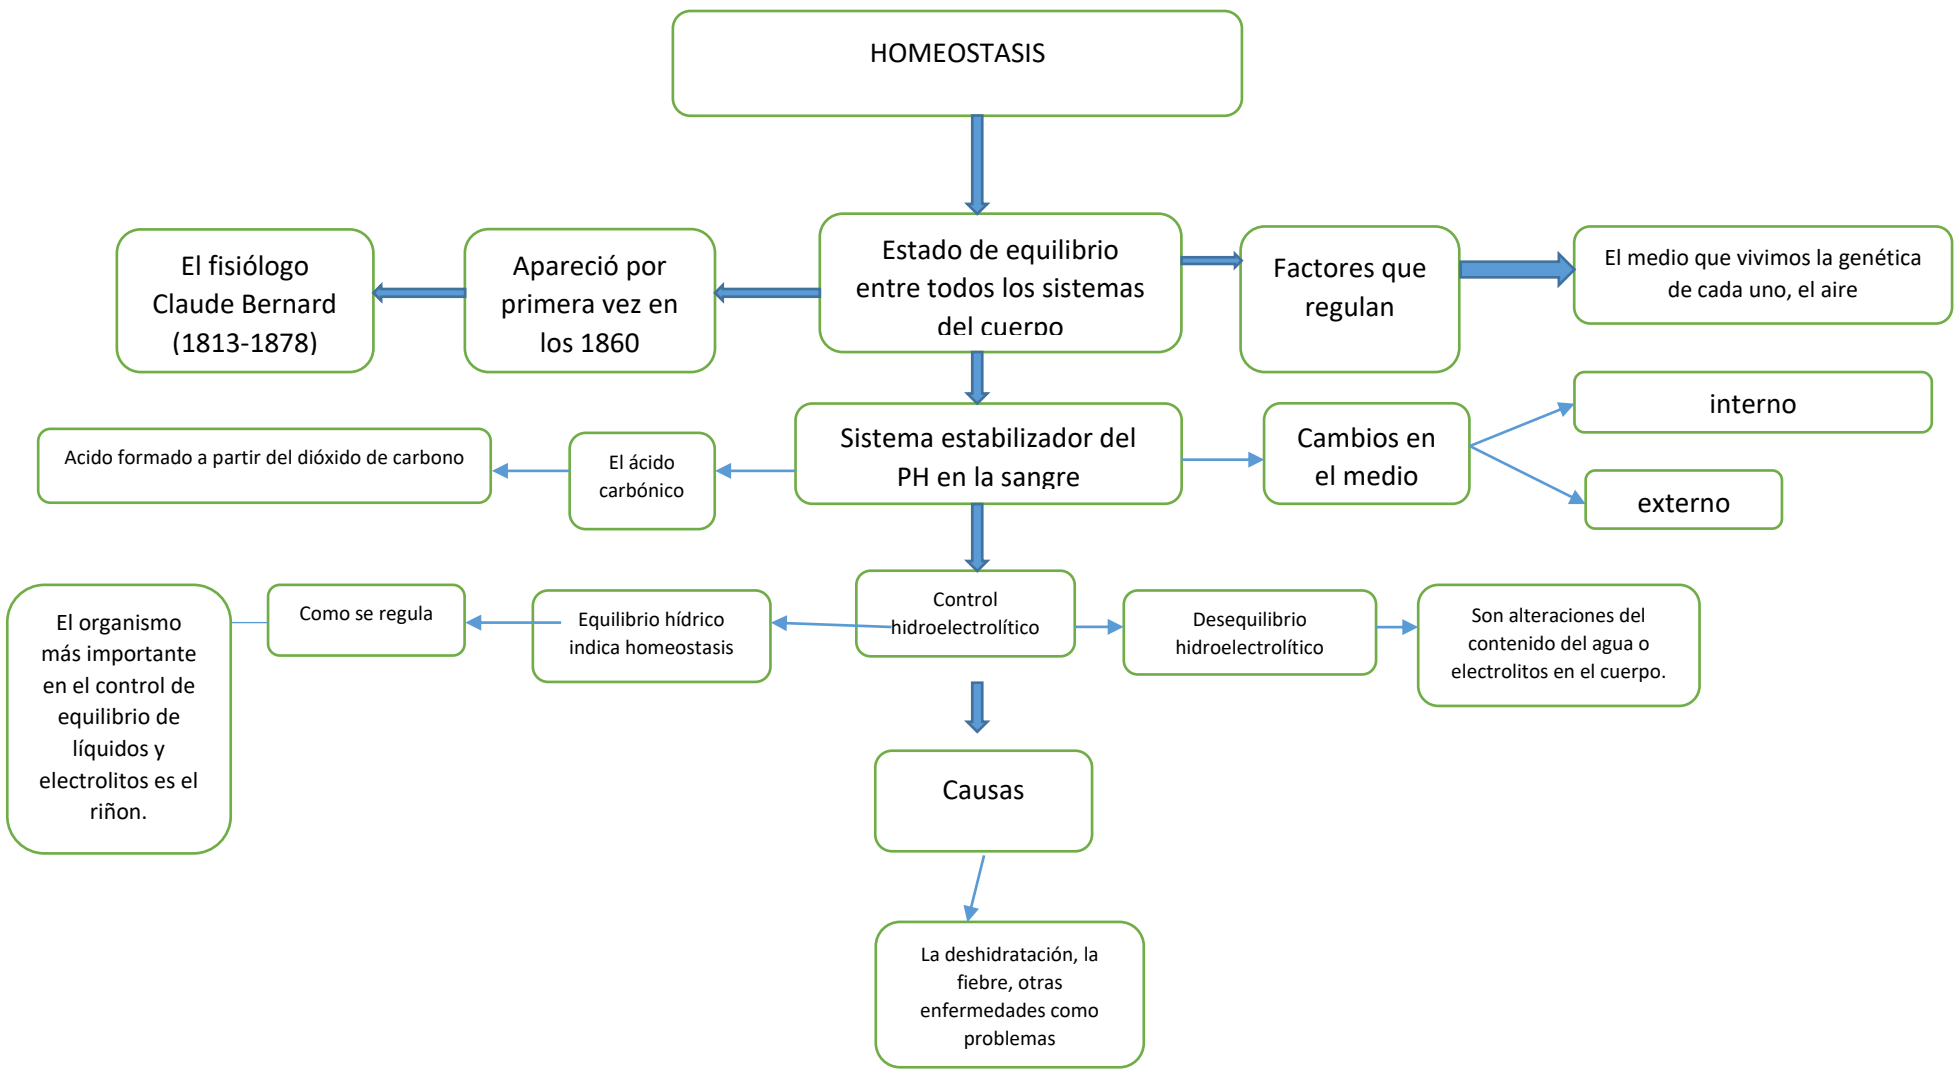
HOMEOSTASIS

El fisiólogo Claude Bernard (1813-1878)

Apareció por primera vez en los 1860

Estado de equilibrio entre todos los sistemas del cuerpo

Factores que regulan

El medio que vivimos la genética de cada uno, el aire

Acido formado a partir del dióxido de carbono

El ácido carbónico

Sistema estabilizador del PH en la sangre

Cambios en el medio

interno

externo

El organismo más importante en el control de equilibrio de líquidos y electrolitos es el riñon.

Como se regula

Equilibrio hídrico indica homeostasis

Control hidroelectrolítico

Desequilibrio hidroelectrolítico

Son alteraciones del contenido del agua o electrolitos en el cuerpo.

Causas

La deshidratación, la fiebre, otras enfermedades como problemas